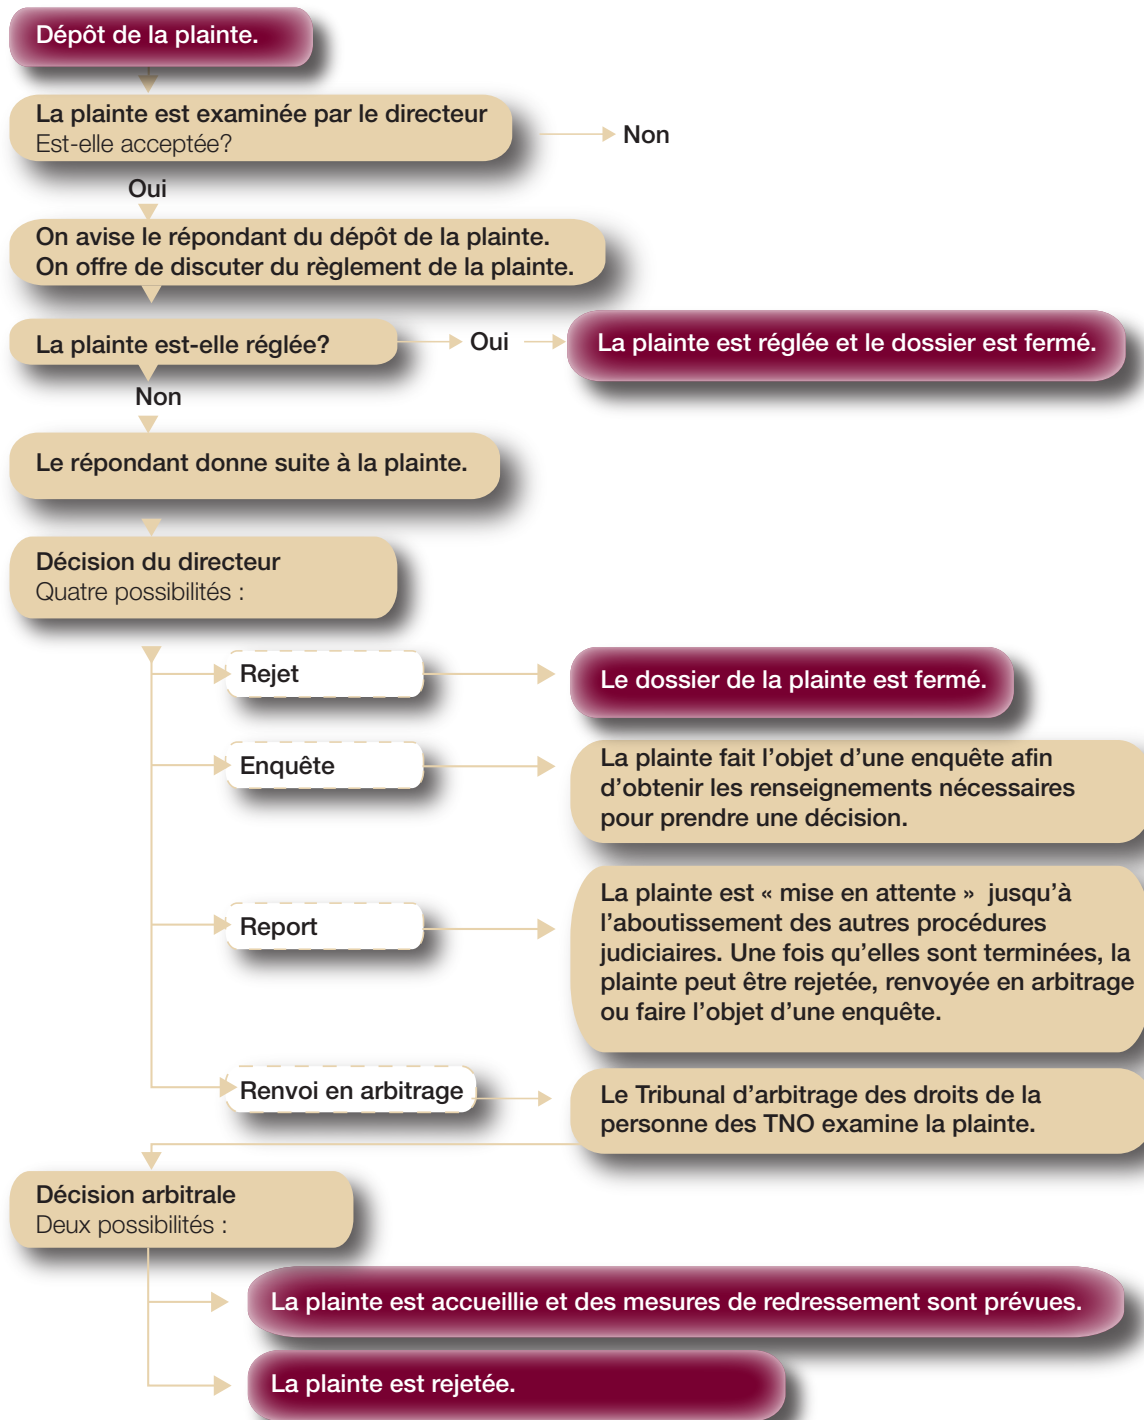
Dépôt de la plainte.

La plainte est examinée par le directeur
Est-elle acceptée?

Non

Oui

On avise le répondant du dépôt de la plainte.
On offre de discuter du règlement de la plainte.

La plainte est-elle réglée?

Oui

La plainte est réglée et le dossier est fermé.

Non

Le répondant donne suite à la plainte.

Décision du directeur
Quatre possibilités :

Rejet

Le dossier de la plainte est fermé.

Enquête

La plainte fait l'objet d'une enquête afin d'obtenir les renseignements nécessaires pour prendre une décision.

Report

La plainte est « mise en attente » jusqu'à l'aboutissement des autres procédures judiciaires. Une fois qu'elles sont terminées, la plainte peut être rejetée, renvoyée en arbitrage ou faire l'objet d'une enquête.

Renvoi en arbitrage

Le Tribunal d'arbitrage des droits de la personne des TNO examine la plainte.

Décision arbitrale
Deux possibilités :

La plainte est accueillie et des mesures de redressement sont prévues.

La plainte est rejetée.